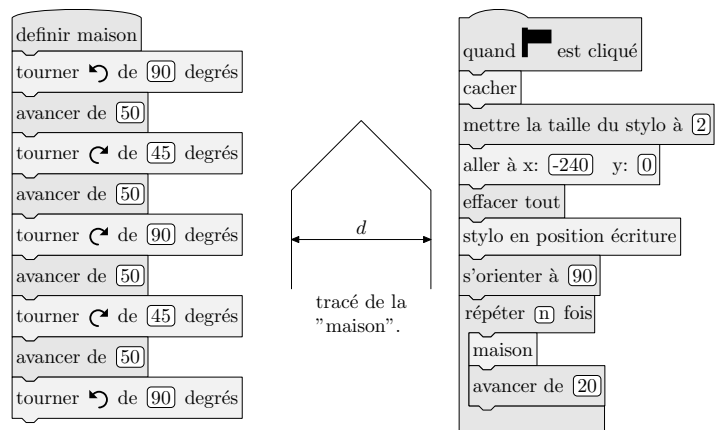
definir maison
tourner ↺ de 90 degrés
avancer de 50
tourner ↻ de 45 degrés
avancer de 50
tourner ↻ de 90 degrés
avancer de 50
tourner ↻ de 45 degrés
avancer de 50
tourner ↺ de 90 degrés

$d$

tracé de la "maison".

quand ⚑ est cliqué
cacher
mettre la taille du stylo à 2
aller à x: -240 y: 0
effacer tout
stylo en position écriture
s'orienter à 90
répéter n fois
maison
avancer de 20